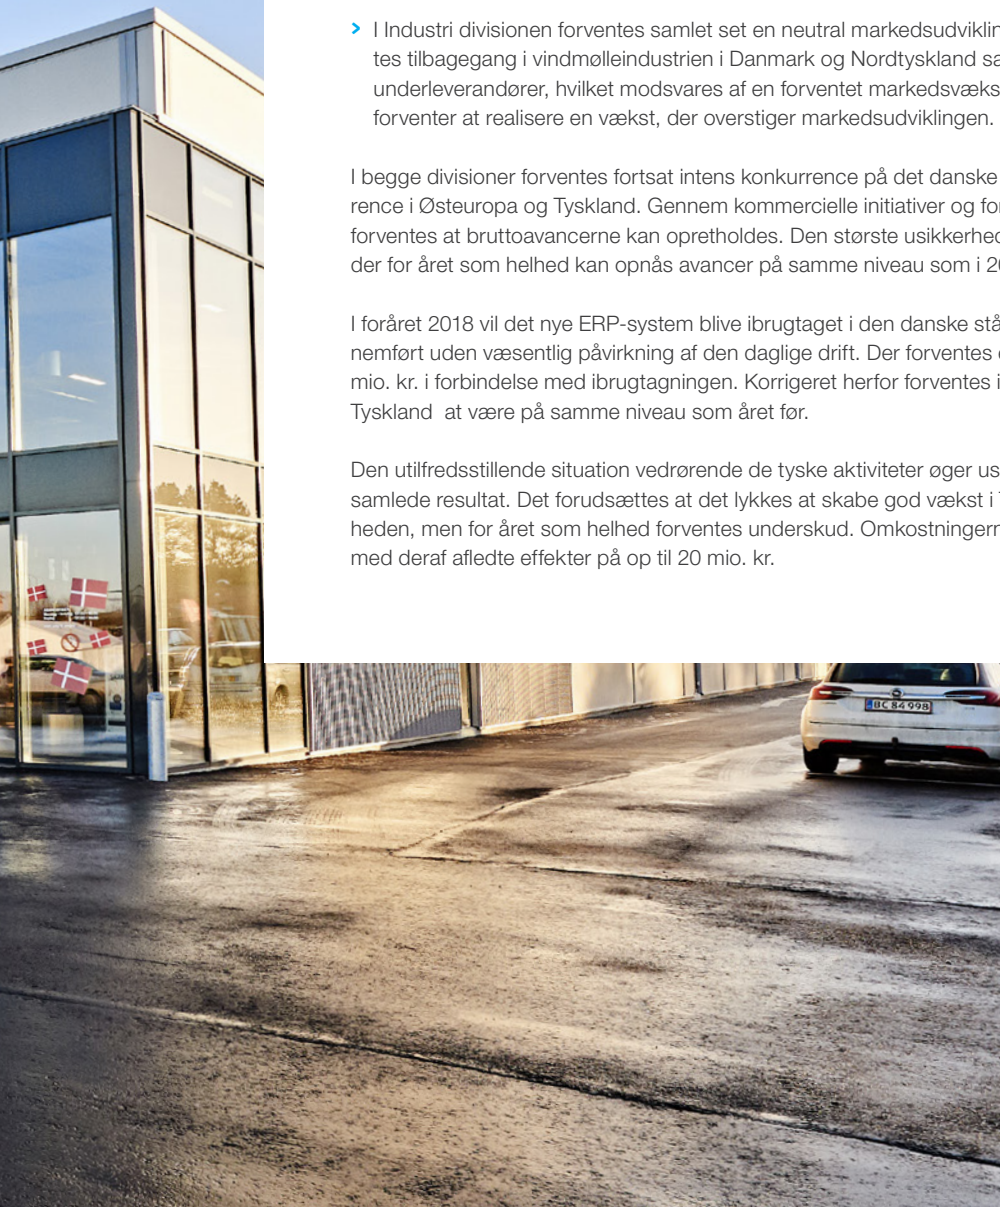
› I Industri divisionen forventes samlet set en neutral markedsudviklin tes tilbagegang i vindmølleindustrien i Danmark og Nordtyskland sa underleverandører, hvilket modsvares af en forventet markedsvæks forventer at realisere en vækst, der overstiger markedsudviklingen.

I begge divisioner forventes fortsat intens konkurrence på det danske rence i Østeuropa og Tyskland. Gennem kommercielle initiativer og for forventes at bruttoavancerne kan opretholdes. Den største usikkerhed der for året som helhed kan opnås avancer på samme niveau som i 20

I foråret 2018 vil det nye ERP-system blive ibrugtaget i den danske stå nemført uden væsentlig påvirkning af den daglige drift. Der forventes e mio. kr. i forbindelse med ibrugtagningen. Korrigeret herfor forventes i Tyskland at være på samme niveau som året før.

Den utilfredsstillende situation vedrørende de tyske aktiviteter øger us samlede resultat. Det forudsættes at det lykkes at skabe god vækst i T heden, men for året som helhed forventes underskud. Omkostningern med deraf afledte effekter på op til 20 mio. kr.

BC 84 998